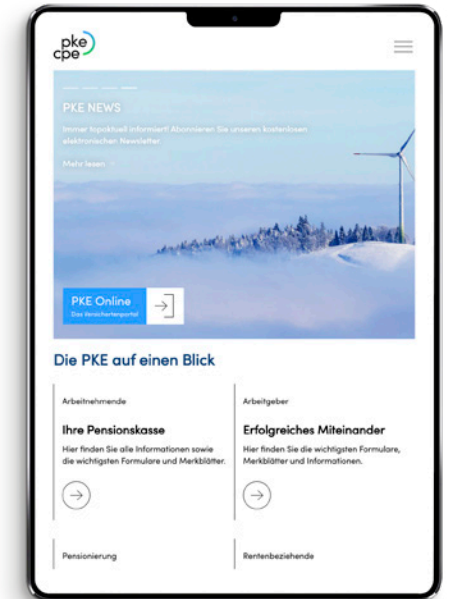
pke
cpe

PKE NEWS

Immer topaktuell informiert! Abonnieren Sie unseren kostenlosen elektronischen Newsletter.

Mehr lesen >

PKE Online
Das Versichertenportal

Die PKE auf einen Blick

Arbeitnehmende

Ihre Pensionskasse

Hier finden Sie alle Informationen sowie die wichtigsten Formulare und Merkblätter.

Arbeitgeber

Erfolgreiches Miteinander

Hier finden Sie die wichtigsten Formulare, Merkblätter und Informationen.

Pensionierung

Rentenbeziehende